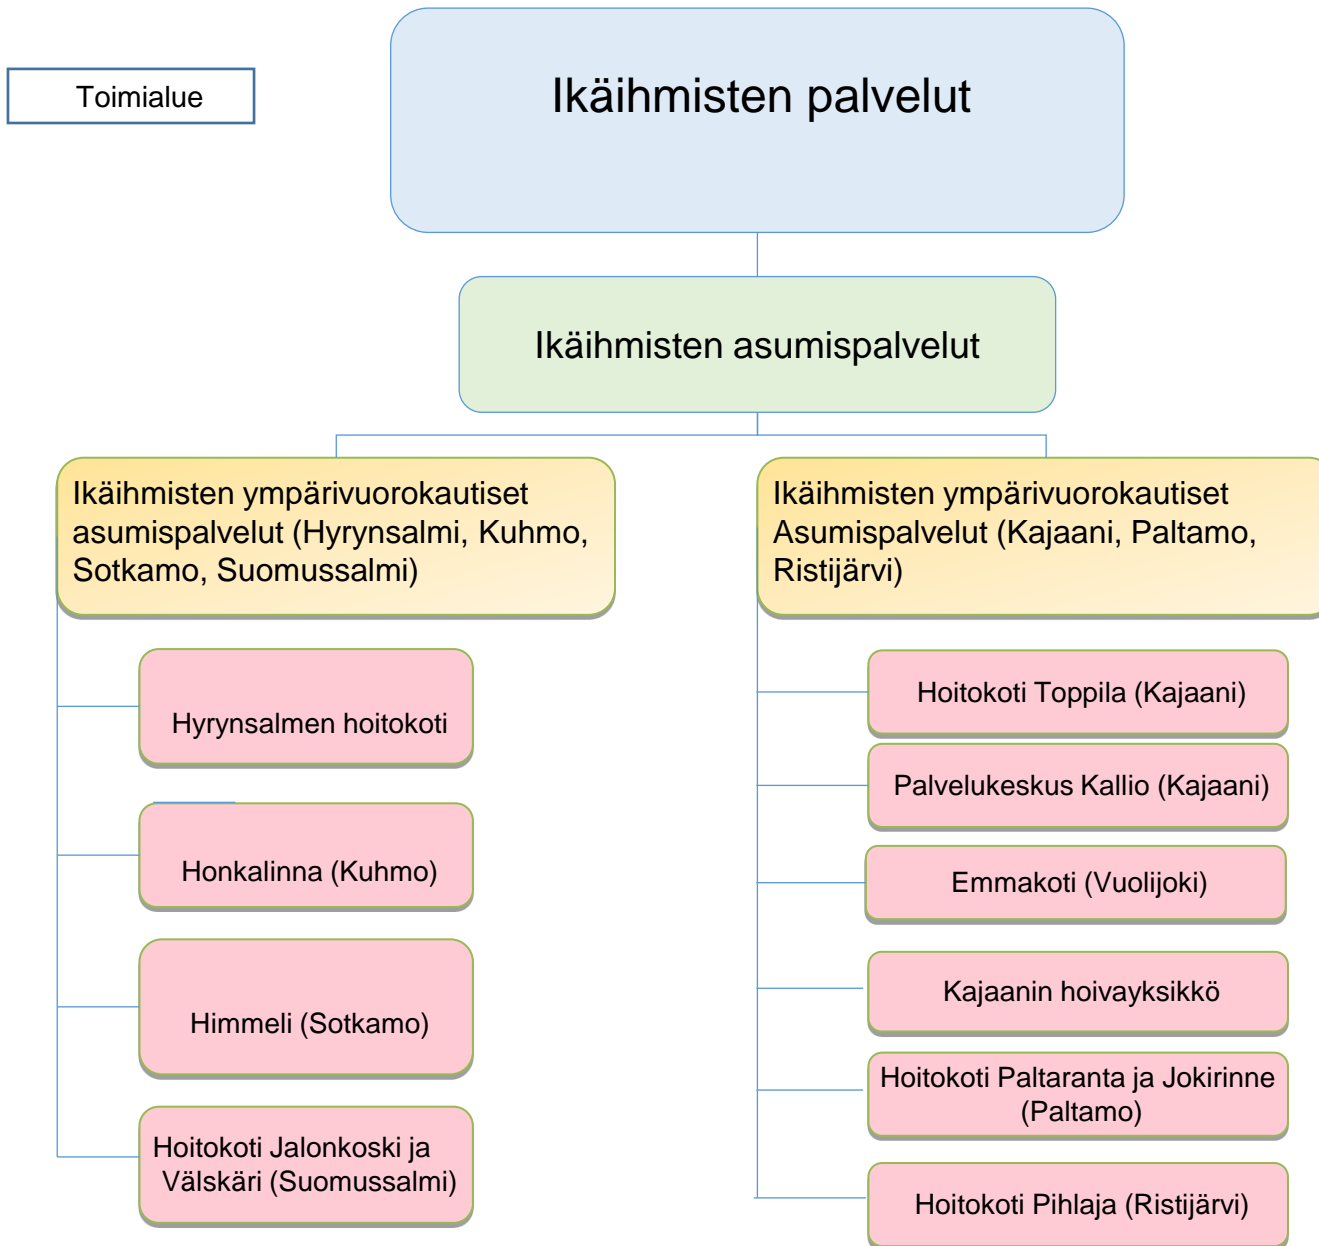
Toimialue

Ikäihmisten palvelut

Ikäihmisten asumispalvelut

Ikäihmisten ympärivuorokautiset asumispalvelut (Hyrynsalmi, Kuhmo, Sotkamo, Suomussalmi)

Hyrynsalmen hoitokoti

Honkalinna (Kuhmo)

Himmeli (Sotkamo)

Hoitokoti Jalonkoski ja Välskäri (Suomussalmi)

Ikäihmisten ympärivuorokautiset Asumispalvelut (Kajaani, Paltamo, Ristijärvi)

Hoitokoti Toppila (Kajaani)

Palvelukeskus Kallio (Kajaani)

Emmakoti (Vuolijoki)

Kajaanin hoivayksikkö

Hoitokoti Paltaranta ja Jokirinne (Paltamo)

Hoitokoti Pihlaja (Ristijärvi)